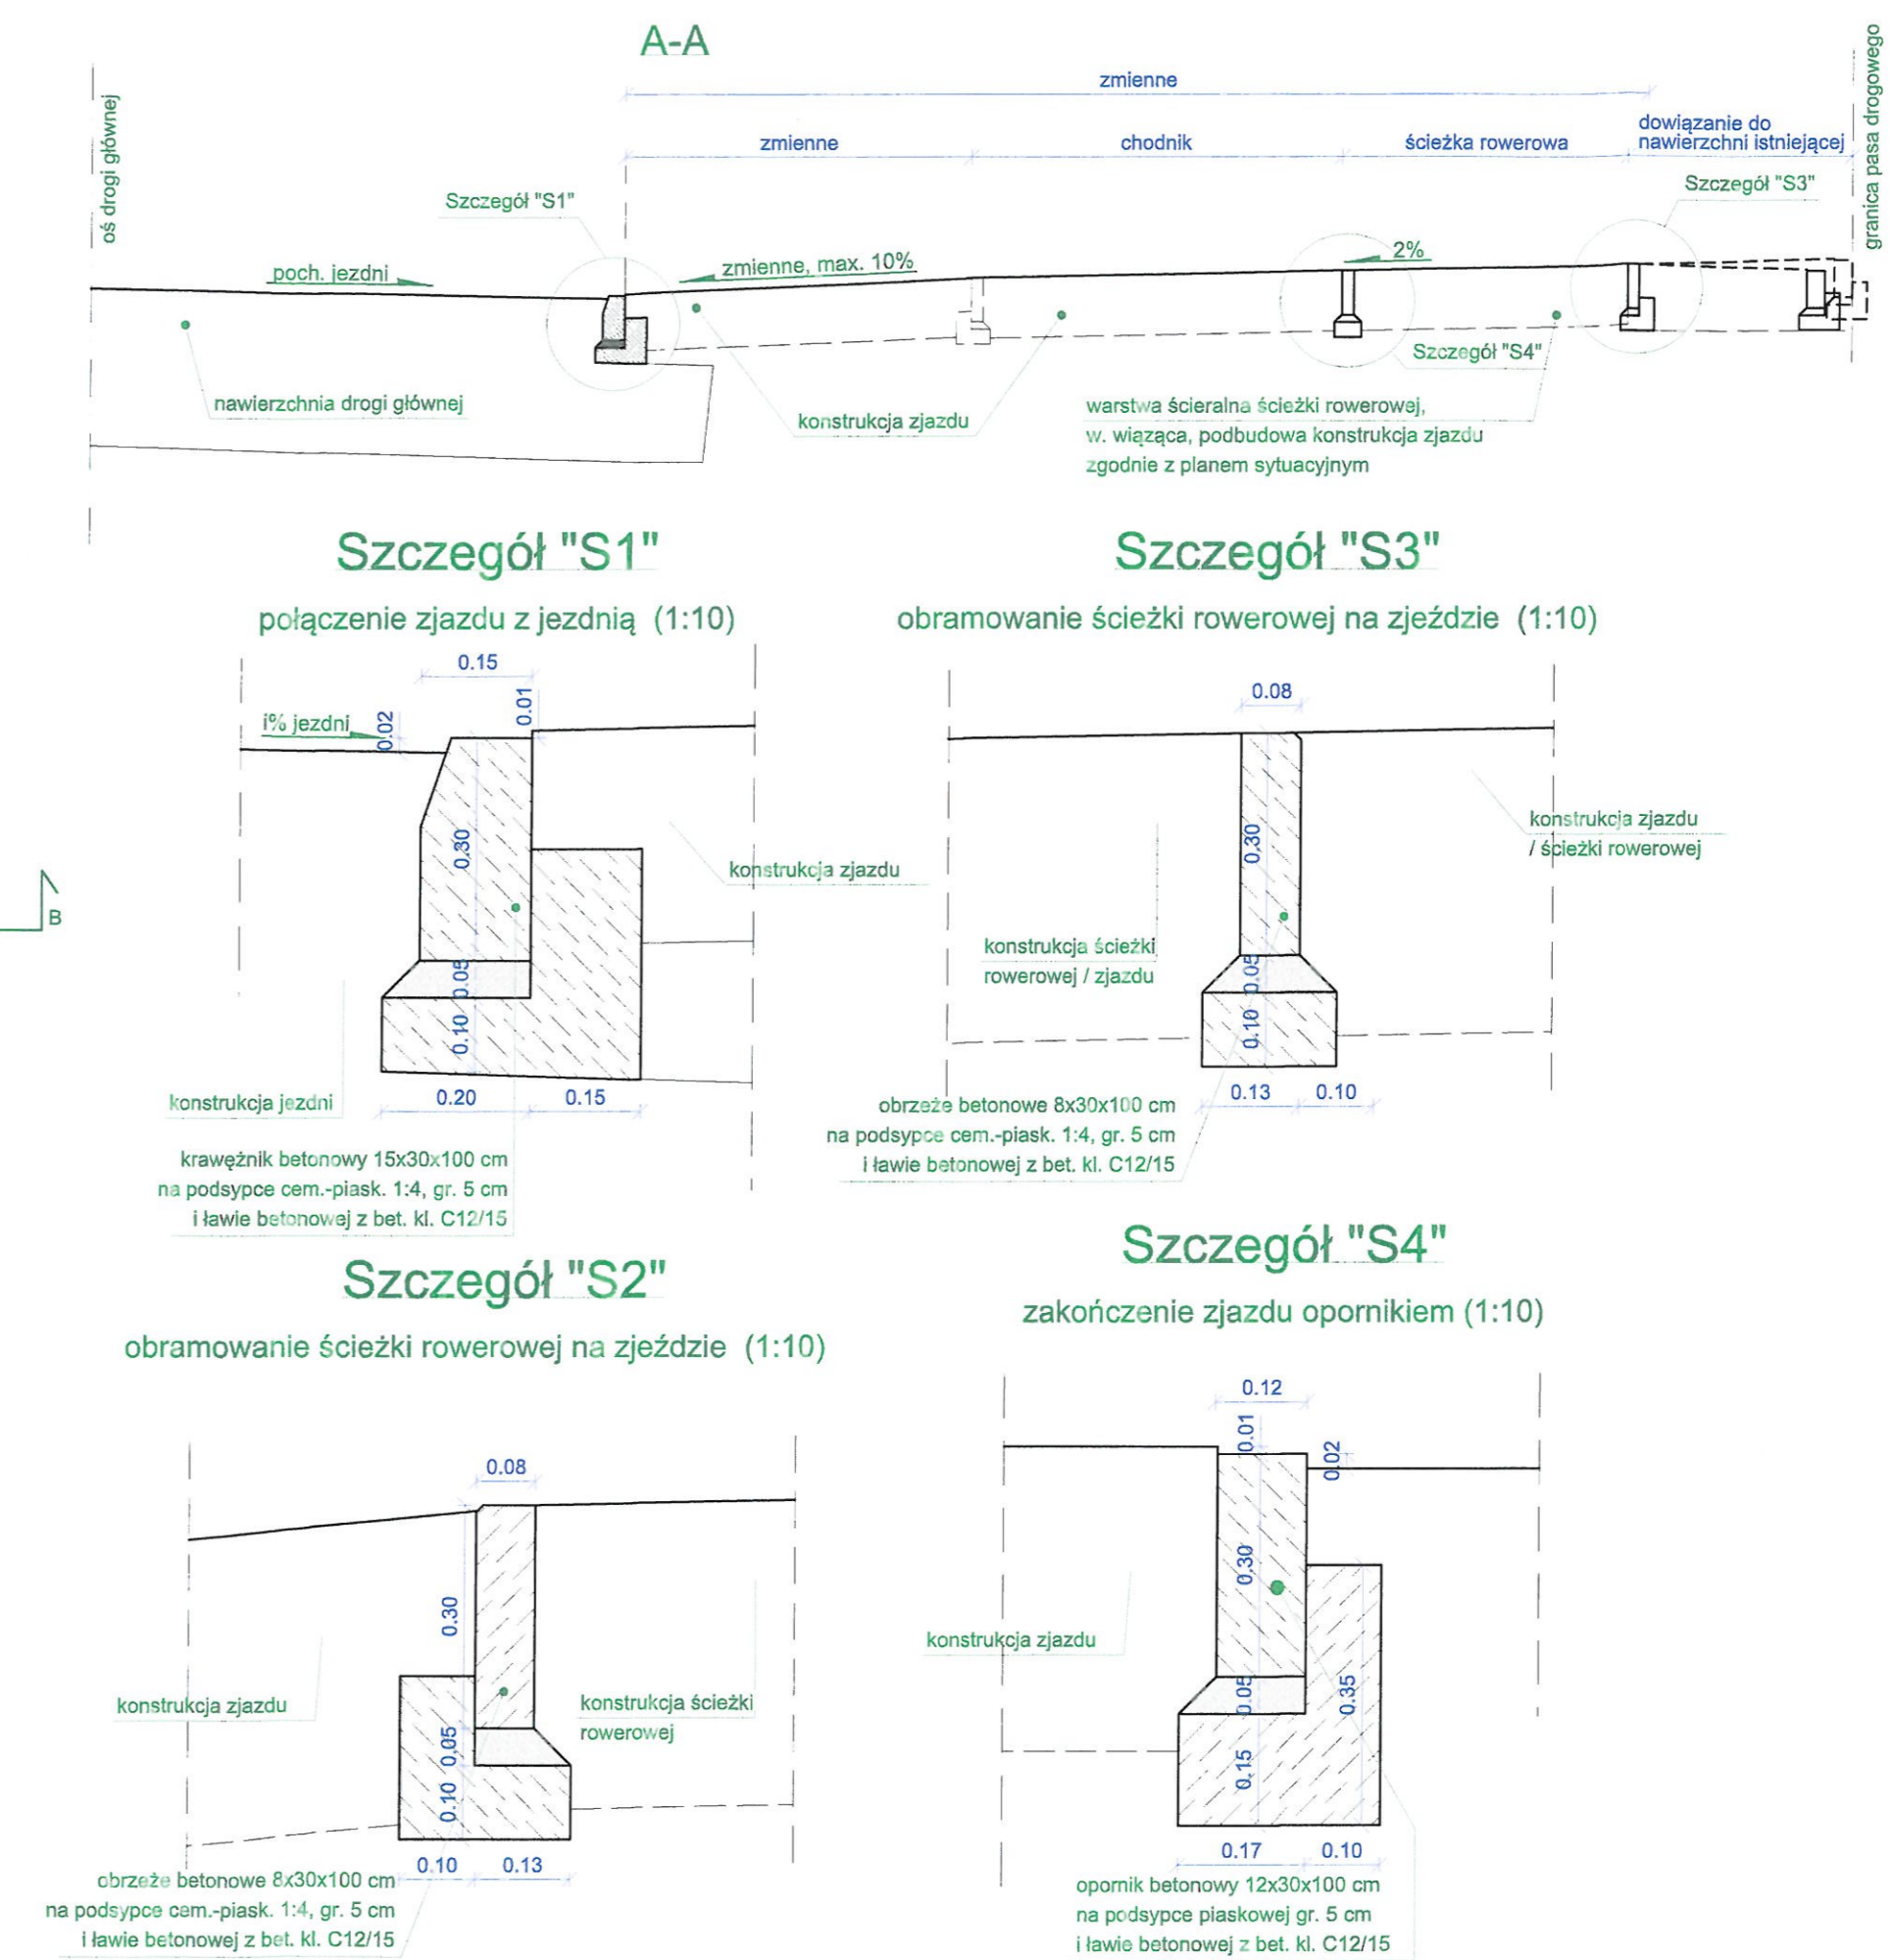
A-A

oś drogi głównej

granica pasa drogowego

zmienne

zmienne

chodnik

ścieżka rowerowa

dowiązanie do nawierzchni istniejącej

Szczegół "S1"

Szczegół "S3"

poch. jezdni

zmienne, max. 10%

2%

Szczegół "S4"

nawierzchnia drogi głównej

konstrukcja zjazdu

warstwa ścieralna ścieżki rowerowej, w. wiążąca, podbudowa konstrukcja zjazdu zgodnie z planem sytuacyjnym

Szczegół "S1"

połączenie zjazdu z jezdnią (1:10)

0.15

0.01

i% jezdni

0.02

0.30

konstrukcja zjazdu

0.05

0.10

konstrukcja jezdni

0.20

0.15

krawężnik betonowy 15x30x100 cm na podsypce cem.-piask. 1:4, gr. 5 cm i ławie betonowej z bet. kl. C12/15

B

Szczegół "S3"

obramowanie ścieżki rowerowej na zjeździe (1:10)

0.08

0.30

konstrukcja zjazdu / ścieżki rowerowej

konstrukcja ścieżki rowerowej / zjazdu

0.05

0.10

0.13

0.10

obrzeże betonowe 8x30x100 cm na podsypce cem.-piask. 1:4, gr. 5 cm i ławie betonowej z bet. kl. C12/15

Szczegół "S2"

obramowanie ścieżki rowerowej na zjeździe (1:10)

0.08

0.30

konstrukcja zjazdu

konstrukcja ścieżki rowerowej

0.05

0.10

0.10

0.13

obrzeże betonowe 8x30x100 cm na podsypce cem.-piask. 1:4, gr. 5 cm i ławie betonowej z bet. kl. C12/15

Szczegół "S4"

zakończenie zjazdu opornikiem (1:10)

0.12

0.01

0.02

0.30

konstrukcja zjazdu

0.35

0.05

0.15

0.17

0.10

opornik betonowy 12x30x100 cm na podsypce piaskowej gr. 5 cm i ławie betonowej z bet. kl. C12/15